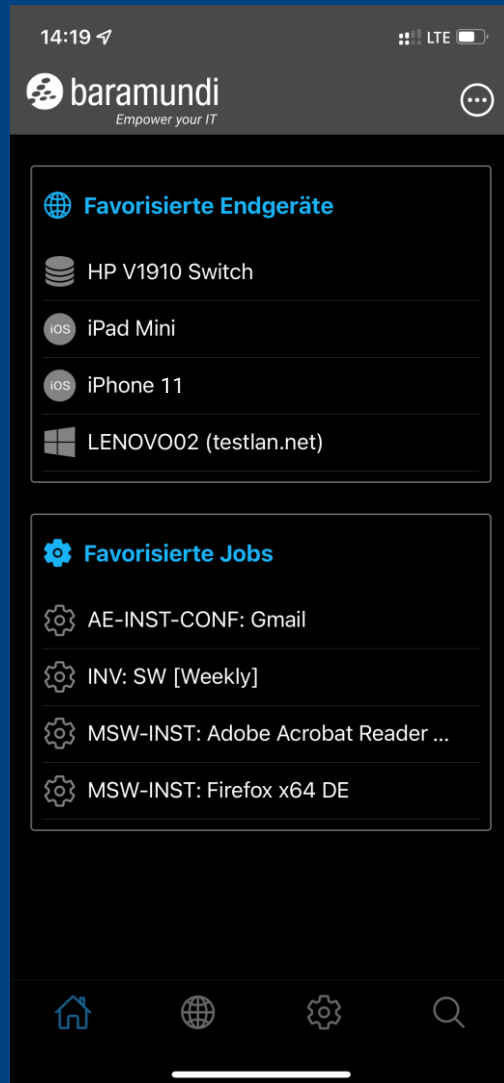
14:19

LTE

baramundi
Empower your IT

Favorisierte Endgeräte

HP V1910 Switch

iOS iPad Mini

iOS iPhone 11

LENOVO02 (testlan.net)

Favorisierte Jobs

AE-INST-CONF: Gmail

INV: SW [Weekly]

MSW-INST: Adobe Acrobat Reader ...

MSW-INST: Firefox x64 DE